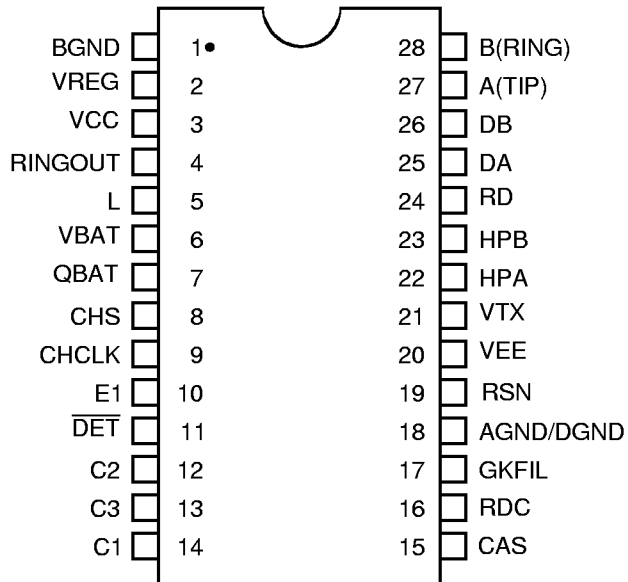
BGND 1 28 B(RING)
VREG 2 27 A(TIP)
VCC 3 26 DB
RINGOUT 4 25 DA
L 5 24 RD
VBAT 6 23 HPB
QBAT 7 22 HPA
CHS 8 21 VTX
CHCLK 9 20 VEE
E1 10 19 RSN
$\overline{DET}$ 11 18 AGND/DGND
C2 12 17 GKFIL
C3 13 16 RDC
C1 14 15 CAS